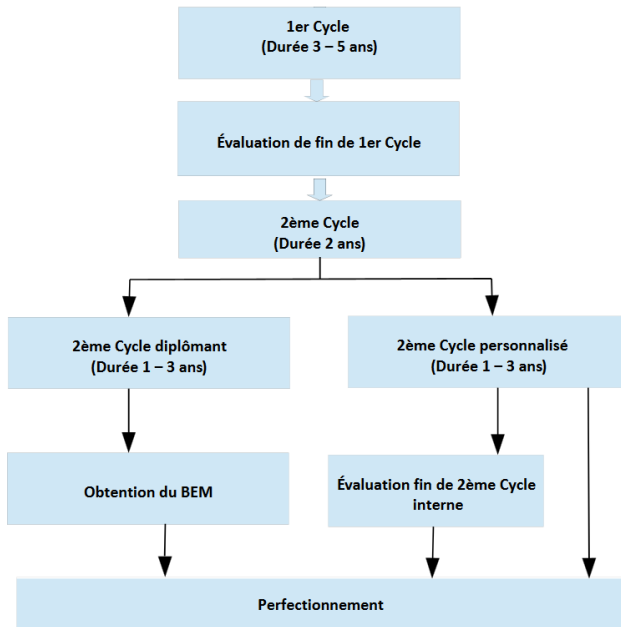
1er Cycle
(Durée 3 – 5 ans)

Évaluation de fin de 1er Cycle

2ème Cycle
(Durée 2 ans)

2ème Cycle diplômant
(Durée 1 – 3 ans)

2ème Cycle personnalisé
(Durée 1 – 3 ans)

Obtention du BEM

Évaluation fin de 2ème Cycle interne

Perfectionnement